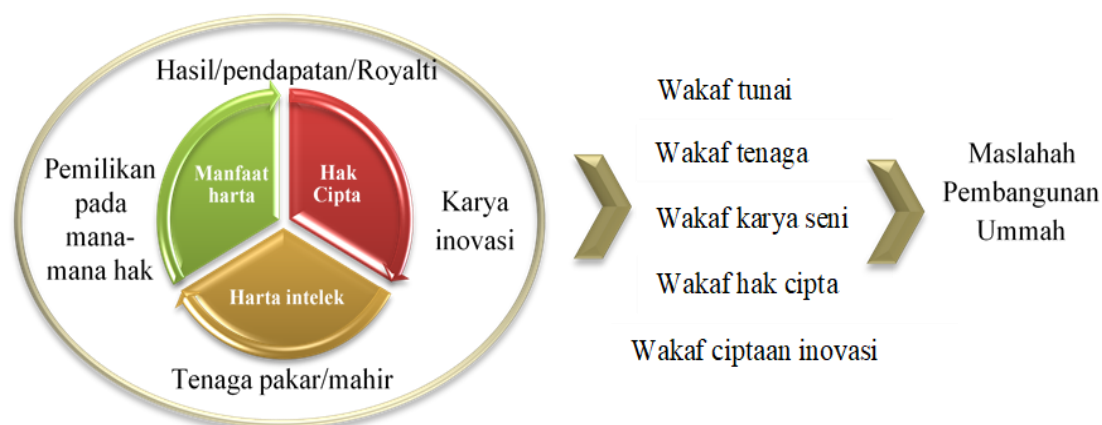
Hasil/pendapatan/Royalti

Manfaat harta

Hak Cipta

Pemilikan pada mana-mana hak

Karya inovasi

Harta intelek

Tenaga pakar/mahir

Wakaf tunai

Wakaf tenaga

Wakaf karya seni

Wakaf hak cipta

Wakaf ciptaan inovasi

Maslahah Pembangunan Ummah